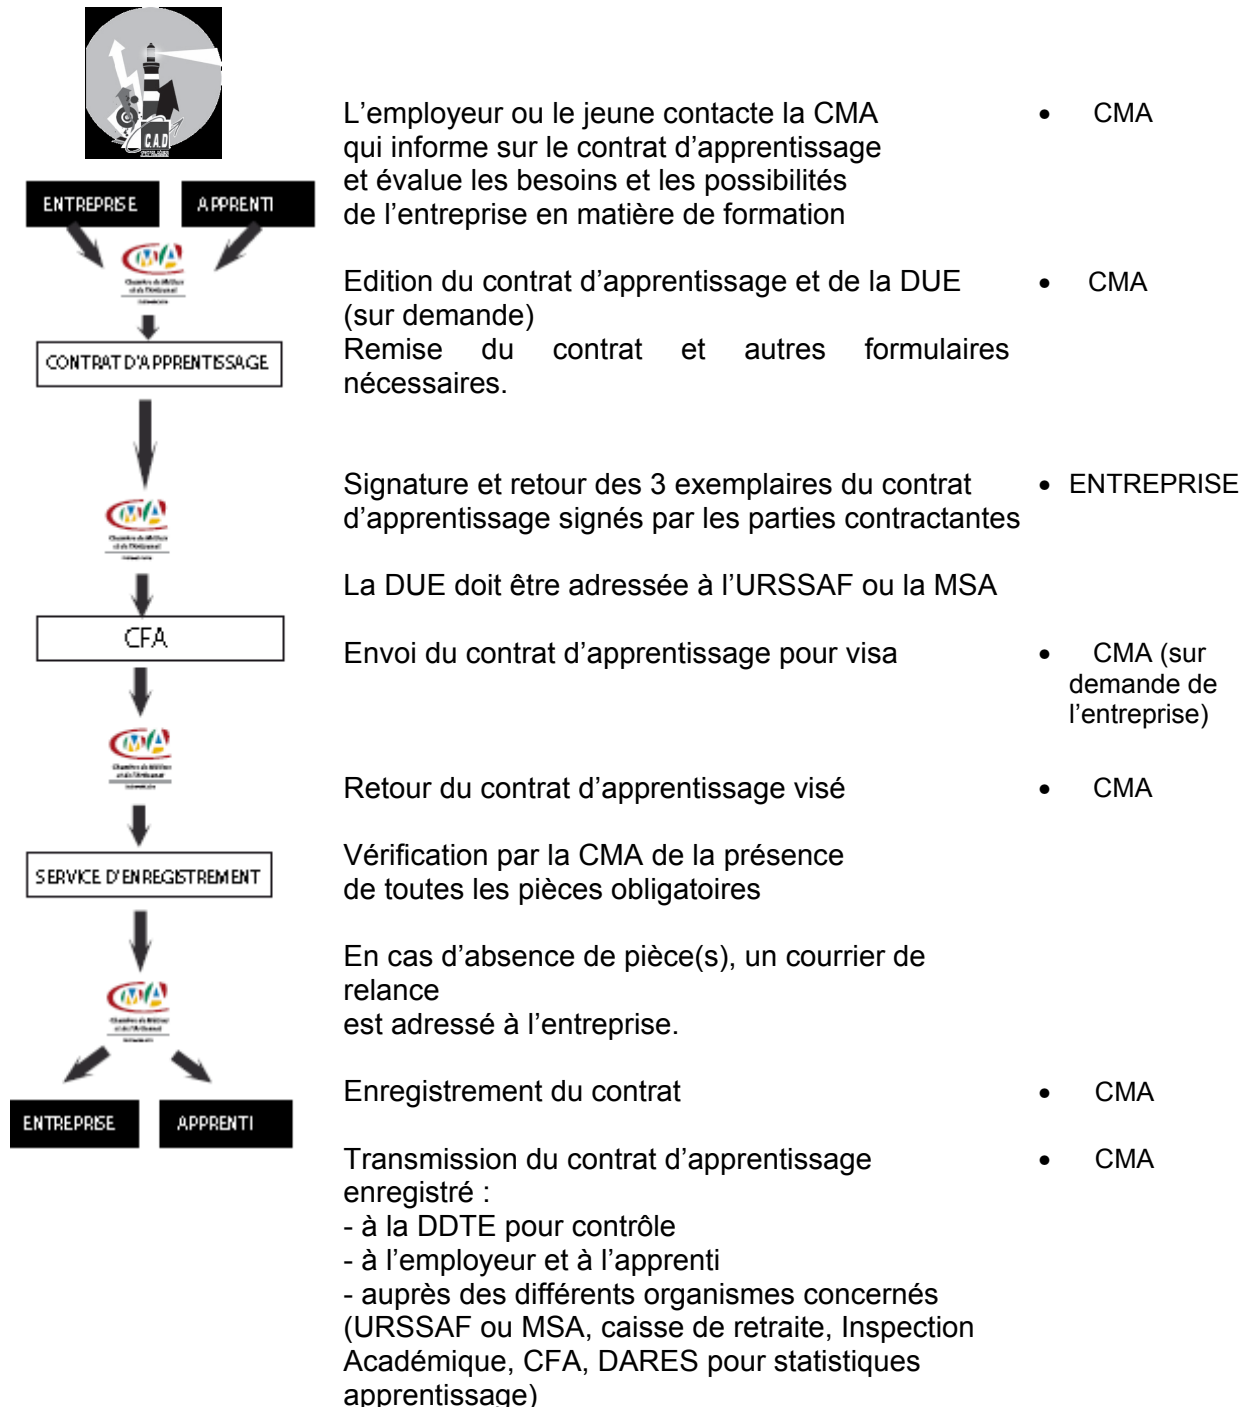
C.A.D

ENTREPRISE

APPRENTI

CMA

CONTRAT D'APPRENTISSAGE

CMA

CFA

CMA

SERVICE D'ENREGISTREMENT

CMA

ENTREPRISE

APPRENTI

L'employeur ou le jeune contacte la CMA qui informe sur le contrat d'apprentissage et évalue les besoins et les possibilités de l'entreprise en matière de formation

• CMA

Edition du contrat d'apprentissage et de la DUE (sur demande)
Remise du contrat et autres formulaires nécessaires.

• CMA

Signature et retour des 3 exemplaires du contrat d'apprentissage signés par les parties contractantes

• ENTREPRISE

La DUE doit être adressée à l'URSSAF ou la MSA

Envoi du contrat d'apprentissage pour visa

• CMA (sur demande de l'entreprise)

Retour du contrat d'apprentissage visé

• CMA

Vérification par la CMA de la présence de toutes les pièces obligatoires

En cas d'absence de pièce(s), un courrier de relance
est adressé à l'entreprise.

Enregistrement du contrat

• CMA

Transmission du contrat d'apprentissage enregistré :
- à la DDTE pour contrôle
- à l'employeur et à l'apprenti
- auprès des différents organismes concernés (URSSAF ou MSA, caisse de retraite, Inspection Académique, CFA, DARES pour statistiques apprentissage)

• CMA